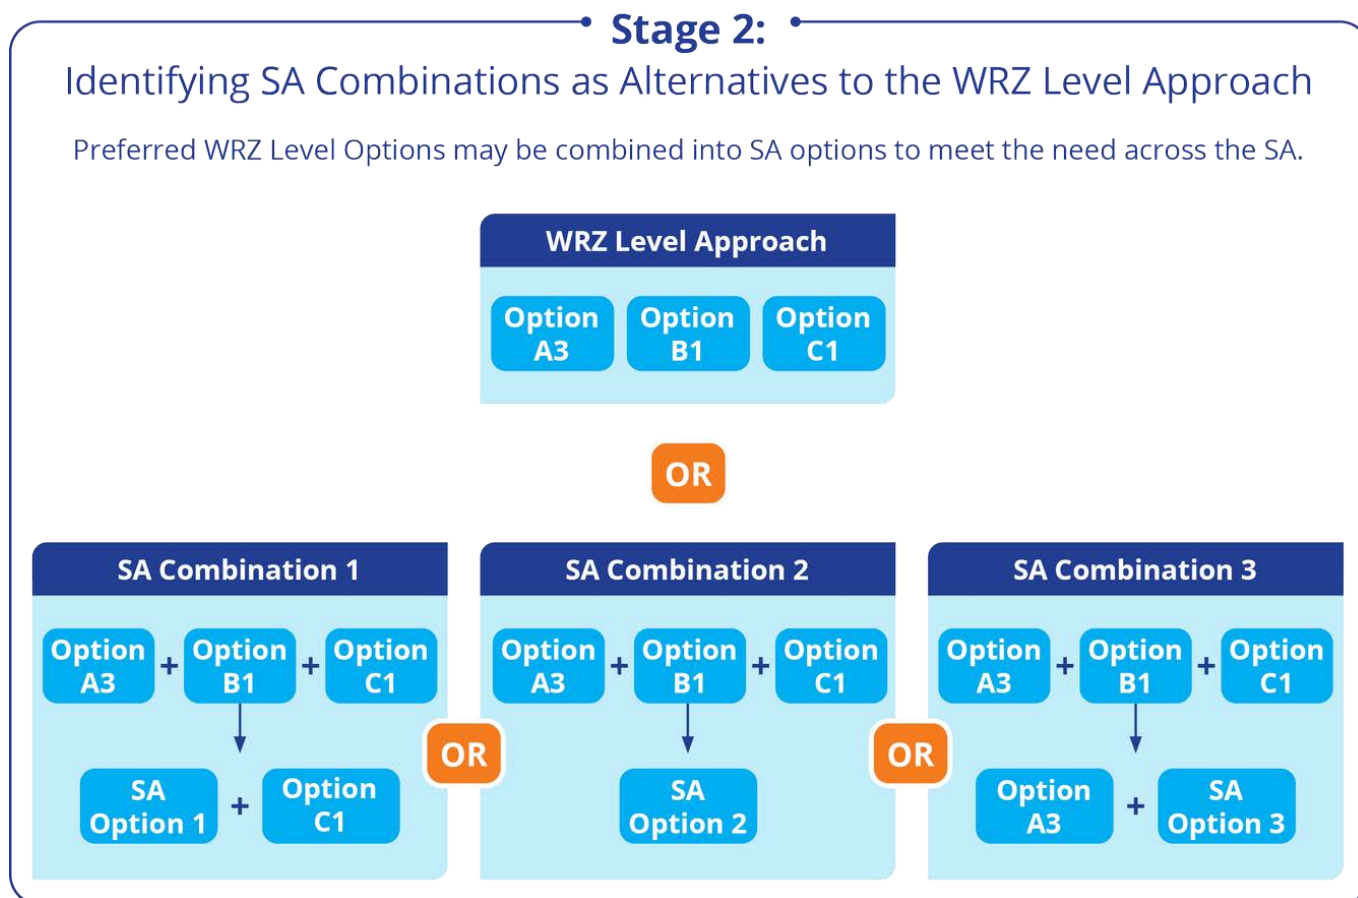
Stage 2:
Identifying SA Combinations as Alternatives to the WRZ Level Approach

Preferred WRZ Level Options may be combined into SA options to meet the need across the SA.

WRZ Level Approach

Option A3 Option B1 Option C1

OR

SA Combination 1

Option A3 + Option B1 + Option C1

SA Option 1 + Option C1

OR

SA Combination 2

Option A3 + Option B1 + Option C1

SA Option 2

OR

SA Combination 3

Option A3 + Option B1 + Option C1

Option A3 + SA Option 3